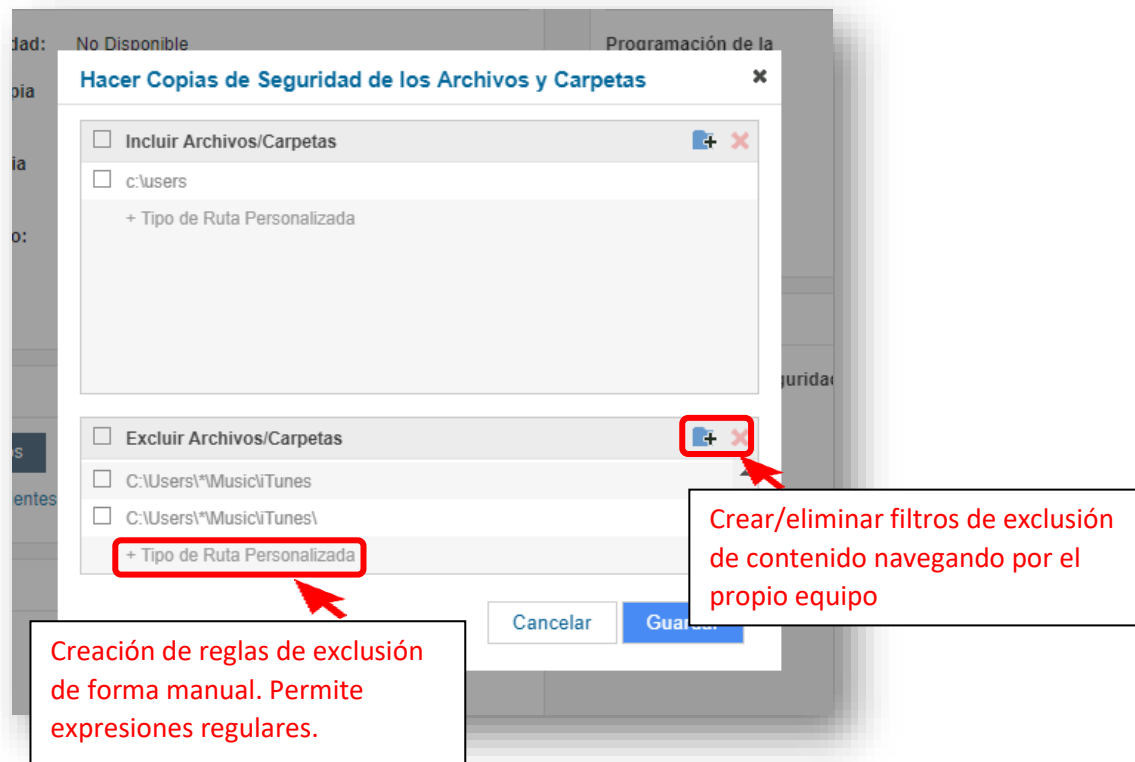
dad: No Disponible

pia

ia

o:

Programación de la

Hacer Copias de Seguridad de los Archivos y Carpetas

×

Incluir Archivos/Carpetas

c:\users

+ Tipo de Ruta Personalizada

guridad

s

entes

Excluir Archivos/Carpetas

C:\Users\*\Music\iTunes

C:\Users\*\Music\iTunes\

+ Tipo de Ruta Personalizada

Crear/eliminar filtros de exclusión de contenido navegando por el propio equipo

Cancelar

Guardar

Creación de reglas de exclusión de forma manual. Permite expresiones regulares.